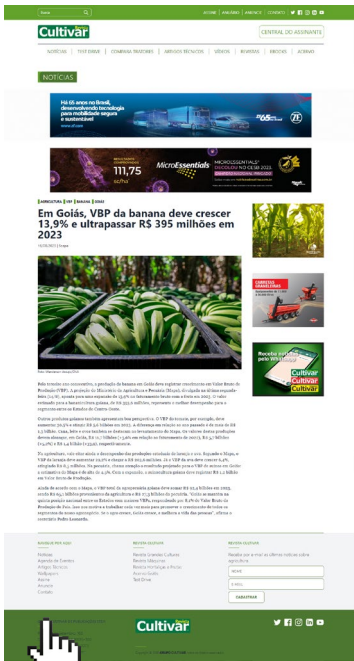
Cultivar

CENTRAL DO ASSINANTE

NOTÍCIAS | TEST DRIVE | COMPARA TRATORES | ARTIGOS TÉCNICOS | VÍDEOS | REVISTAS | EBOOKS | AGENDA

NOTÍCIAS

Há 65 anos no Brasil, desenvolvendo tecnologia para mobilidade segura e sustentável

MicroEssentials

111,75

AGRICULTURA | VBP | BANANA | GOIÁS

Em Goiás, VBP da banana deve crescer 13,9% e ultrapassar R$ 395 milhões em 2023

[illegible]

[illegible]

Cultivar

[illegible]